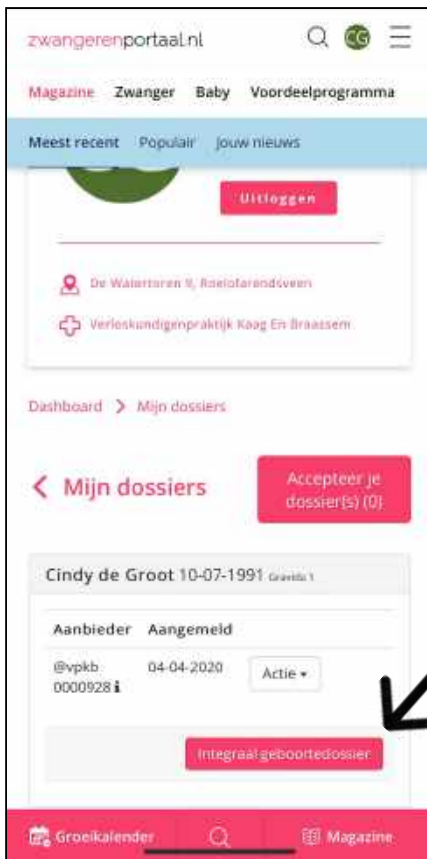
zwangerenportaal.nl

CG

Magazine Zwanger Baby Voordeelprogramma

Meest recent Populair Jouw nieuws

Uitloggen

De Watertoren 9, Roelofarendsveen

Verloskundigenpraktijk Kaag En Braassem

Dashboard > Mijn dossiers

< Mijn dossiers

Accepteer je dossier(s) (0)

Cindy de Groot 10-07-1991 Gravida 1

| Aanbieder | Aangemeld | |
|---|---|---|
| @vpkb 0000928 | 04-04-2020 | Actie ▾ |

Integraal geboortedossier

Groeikalender

Magazine